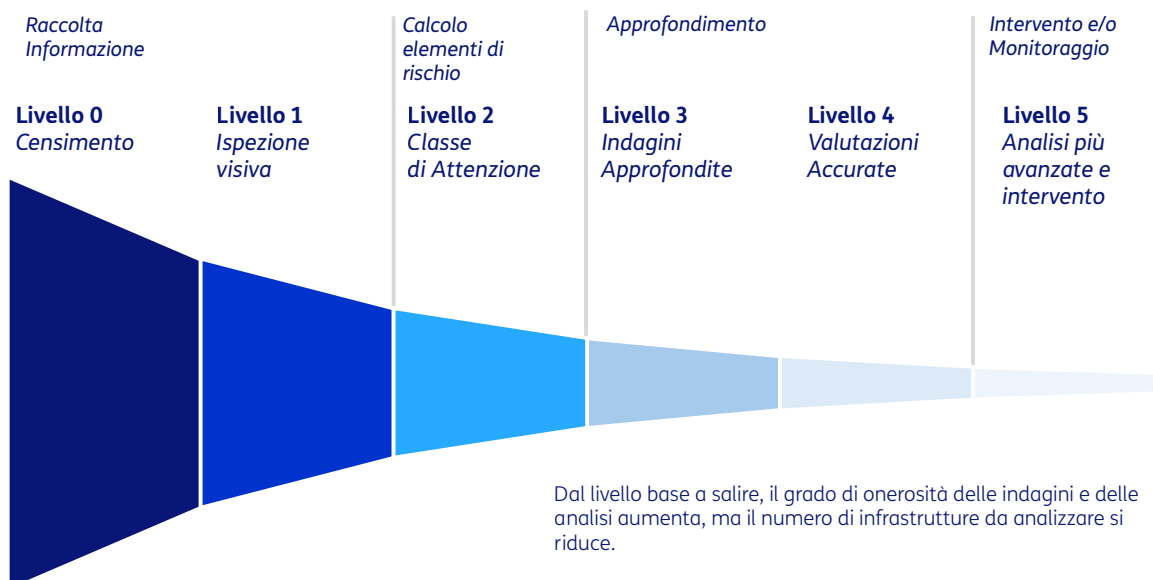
Raccolta Informazione

Calcolo elementi di rischio

Approfondimento

Intervento e/o Monitoraggio

**Livello 0**
Censimento

**Livello 1**
Ispezione visiva

**Livello 2**
Classe di Attenzione

**Livello 3**
Indagini Approfondite

**Livello 4**
Valutazioni Accurate

**Livello 5**
Analisi più avanzate e intervento

Dal livello base a salire, il grado di onerosità delle indagini e delle analisi aumenta, ma il numero di infrastrutture da analizzare si riduce.